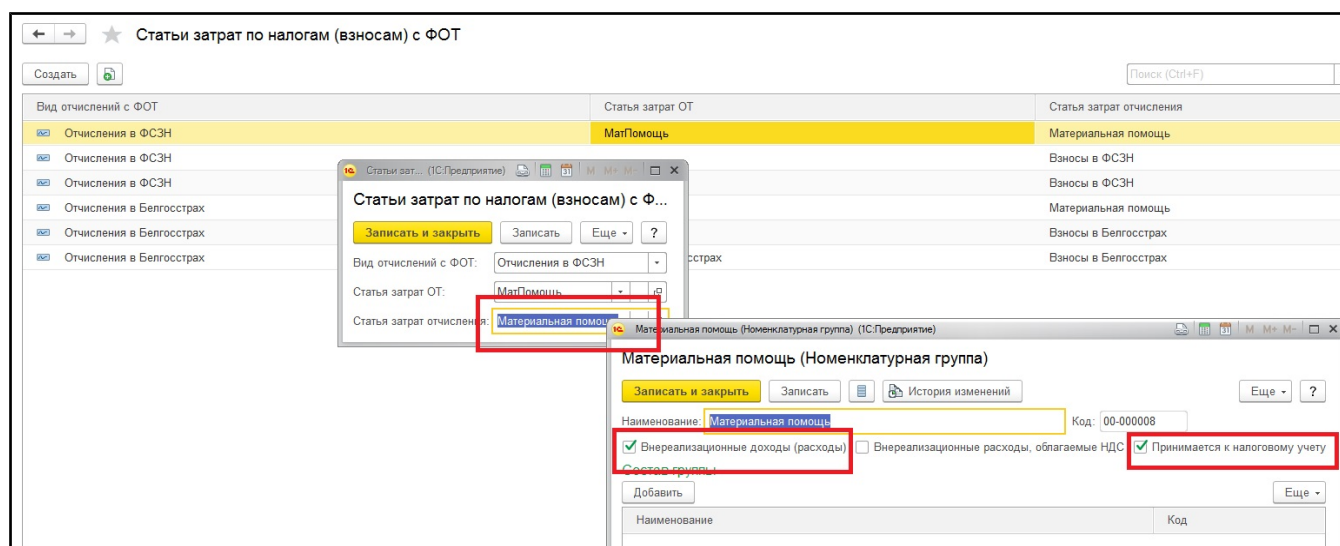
Статьи затрат по налогам (взносам) с ФОТ

Создать

Поиск (Ctrl+F)

| Вид отчислений с ФОТ | Статья затрат ОТ | Статья затрат отчисления |
|---|---|---|
| Отчисления в ФСЗН | МатПомощь | Материальная помощь |
| Отчисления в ФСЗН | | Взносы в ФСЗН |
| Отчисления в ФСЗН | | Взносы в ФСЗН |
| Отчисления в Белгосстрах | | Материальная помощь |
| Отчисления в Белгосстрах | | Взносы в Белгосстрах |
| Отчисления в Белгосстрах | сстрах | Взносы в Белгосстрах |

Статьи зат... (1С:Предприятие)

Статьи затрат по налогам (взносам) с Ф...

Записать и закрыть Записать Еще ?

Вид отчислений с ФОТ: Отчисления в ФСЗН

Статья затрат ОТ: МатПомощь

Статья затрат отчисления: Материальная помощ

Материальная помощь (Номенклатурная группа) (1С:Предприятие)

Материальная помощь (Номенклатурная группа)

Записать и закрыть Записать История изменений Еще ?

Наименование: Материальная помощь Код: 00-000008

Внереализационные доходы (расходы) Внереализационные расходы, облагаемые НДС Принимается к налоговому учету

Состав группы

Добавить Еще

| Наименование | Код |
|---|---|